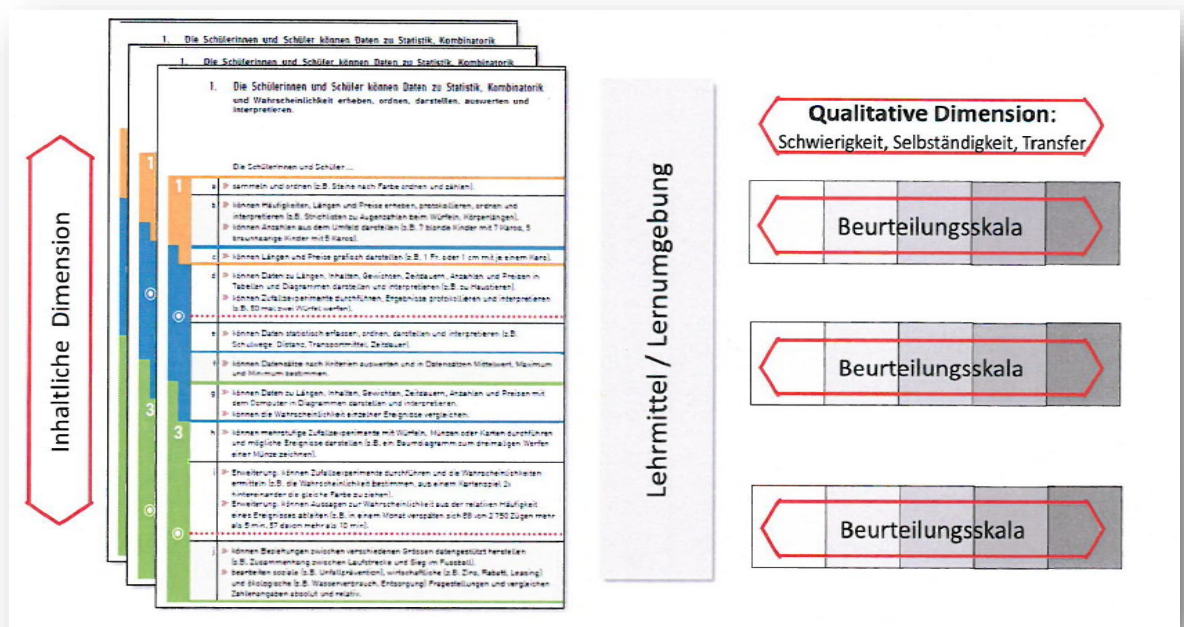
Inhaltliche Dimension

1. Die Schülerinnen und Schüler können Daten zu Statistik, Kombinatorik

1. Die Schülerinnen und Schüler können Daten zu Statistik, Kombinatorik

1. Die Schülerinnen und Schüler können Daten zu Statistik, Kombinatorik und Wahrscheinlichkeit erheben, ordnen, darstellen, auswerten und interpretieren.

Die Schülerinnen und Schüler ...

1

a ▷ sammeln und ordnen (z.B. Steine nach Farbe ordnen und zählen).

b ▷ können Häufigkeiten, Längen und Preise erheben, protokollieren, ordnen und interpretieren (z.B. Strichlisten zu Augenzahlen beim Würfeln, Körpergrössen).
▷ können Anzahlen aus dem Umfeld darstellen (z.B. 7 blonde Kinder mit 7 Kreuzen, 5 braunhaarige Kinder mit 5 Kreuzen).

c ▷ können Längen und Preise grafisch darstellen (z.B. 1 Fr. oder 1 cm mit je einem Kreis).

d ▷ können Daten zu Längen, Inhalten, Gewichten, Zeitdauern, Anzahlen und Preisen in Tabellen und Diagrammen darstellen und interpretieren (z.B. zu Haustieren).
▷ können Zufallsexperimente durchführen, Ergebnisse protokollieren und interpretieren (z.B. 50 mal zwei Würfel werfen).

e ▷ können Daten statistisch erfassen, ordnen, darstellen und interpretieren (z.B. Schulwege: Distanz, Transportmittel, Zeitdauer).

f ▷ können Datensätze nach Kriterien auswerten und in Datensätzen Mittelwert, Maximum und Minimum bestimmen.

g ▷ können Daten zu Längen, Inhalten, Gewichten, Zeitdauern, Anzahlen und Preisen mit dem Computer in Diagrammen darstellen und interpretieren.
▷ können die Wahrscheinlichkeit einzelner Ereignisse vergleichen.

3

h ▷ können mehrstufige Zufallsexperimente mit Würfeln, Münzen oder Karten durchführen und mögliche Ereignisse darstellen (z.B. ein Baumdiagramm zum dreimaligen Werfen einer Münze zeichnen).

i ▷ Erweiterung: können Zufallsexperimente durchführen und die Wahrscheinlichkeiten ermitteln (z.B. die Wahrscheinlichkeit bestimmen, aus einem Kartenspiel 2x hintereinander die gleiche Farbe zu ziehen).
▷ Erweiterung: können Aussagen zur Wahrscheinlichkeit aus der relativen Häufigkeit eines Ereignisses ableiten (z.B. in einem Monat verspäten sich 89 von 2750 Zügen mehr als 5 min, 57 davon mehr als 10 min).

j ▷ können Beziehungen zwischen verschiedenen Grössen datengestützt herstellen (z.B. Zusammenhang zwischen Laufstrecke und Sieg im Fussball).
▷ bearbeiten soziale (z.B. Unfallprävention), wirtschaftliche (z.B. Zins, Rabatt, Leasing) und ökologische (z.B. Wasserverbrauch, Entsorgung) Fragestellungen und vergleichen Zahlenangaben absolut und relativ.

Lehrmittel / Lernumgebung

Qualitative Dimension:
Schwierigkeit, Selbständigkeit, Transfer

Beurteilungsskala

Beurteilungsskala

Beurteilungsskala